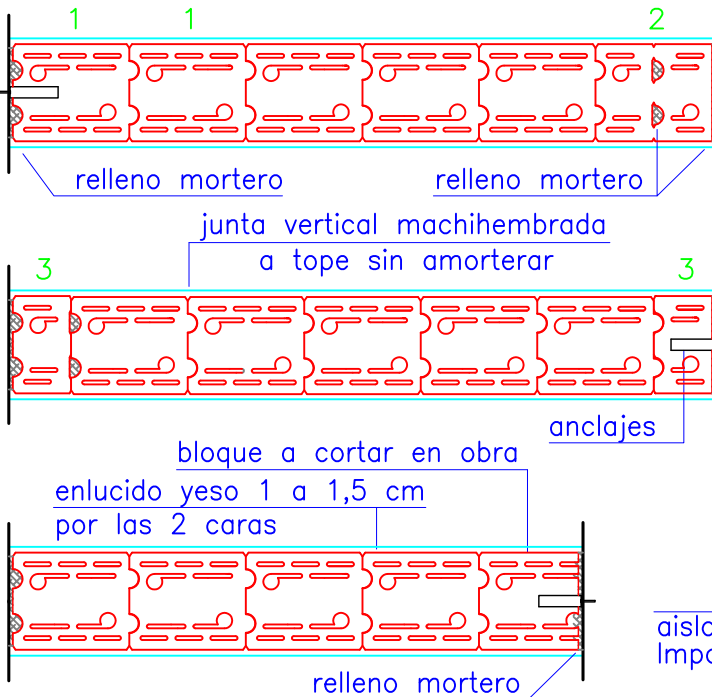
1 1 2

relleno mortero

relleno mortero

junta vertical machihembrada
a tope sin amorterar

3 3

anclajes

bloque a cortar en obra

enlucido yeso 1 a 1,5 cm
por las 2 caras

relleno mortero

aisla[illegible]
Impa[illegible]